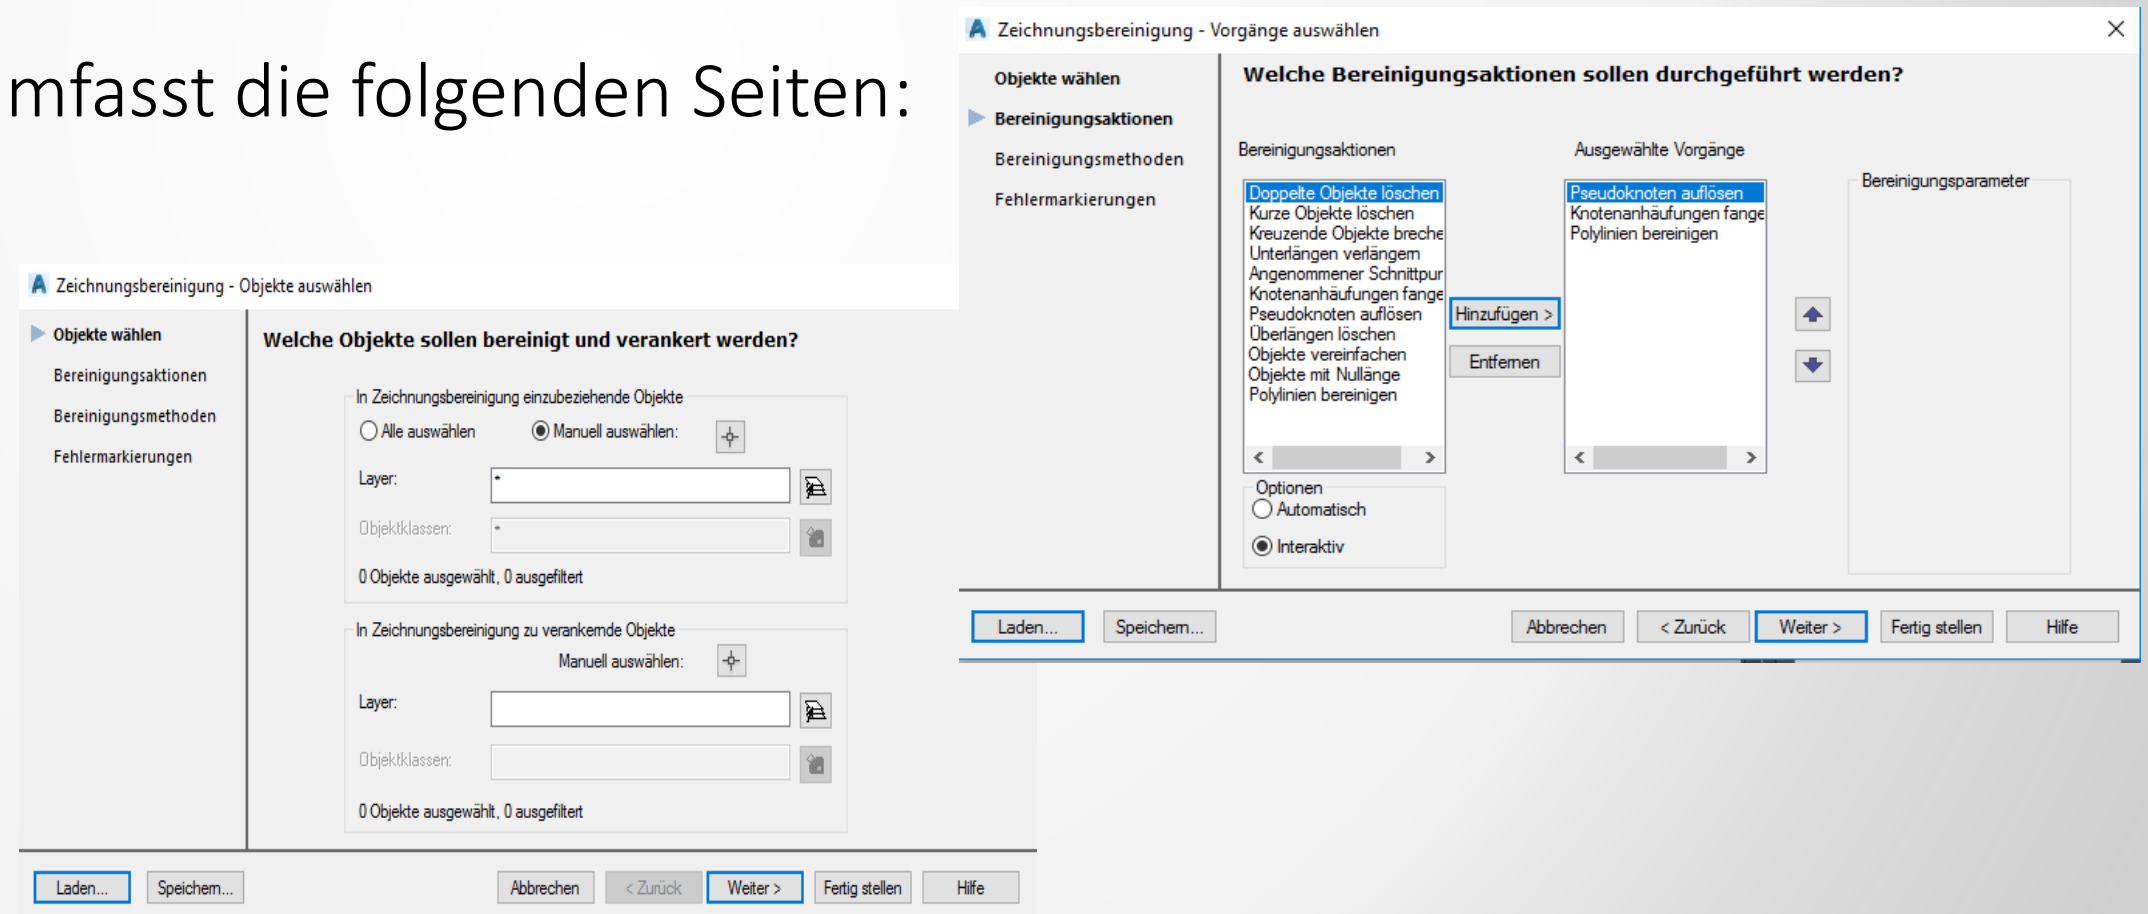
mfasst die folgenden Seiten:

Zeichnungsbereinigung - Objekte auswählen

Objekte wählen
Bereinigungsaktionen
Bereinigungsmethoden
Fehlermarkierungen

Welche Objekte sollen bereinigt und verankert werden?

In Zeichnungsbereinigung einzubeziehende Objekte
Alle auswählen
Manuell auswählen:
Layer: *
Objektklassen: *
0 Objekte ausgewählt, 0 ausgefiltert

In Zeichnungsbereinigung zu verankernde Objekte
Manuell auswählen:
Layer:
Objektklassen:
0 Objekte ausgewählt, 0 ausgefiltert

Laden... Speichern... Abbrechen < Zurück Weiter > Fertig stellen Hilfe

Zeichnungsbereinigung - Vorgänge auswählen

Objekte wählen
Bereinigungsaktionen
Bereinigungsmethoden
Fehlermarkierungen

Welche Bereinigungsaktionen sollen durchgeführt werden?

Bereinigungsaktionen
Doppelte Objekte löschen
Kurze Objekte löschen
Kreuzende Objekte breche
Unterlängen verlängern
Angenommener Schnittpur
Knotenanhäufungen fange
Pseudoknoten auflösen
Überlängen löschen
Objekte vereinfachen
Objekte mit Nullänge
Polylinien bereinigen

Hinzufügen >
Entfernen

Ausgewählte Vorgänge
Pseudoknoten auflösen
Knotenanhäufungen fange
Polylinien bereinigen

Bereinigungsparameter

Optionen
Automatisch
Interaktiv

Laden... Speichern... Abbrechen < Zurück Weiter > Fertig stellen Hilfe